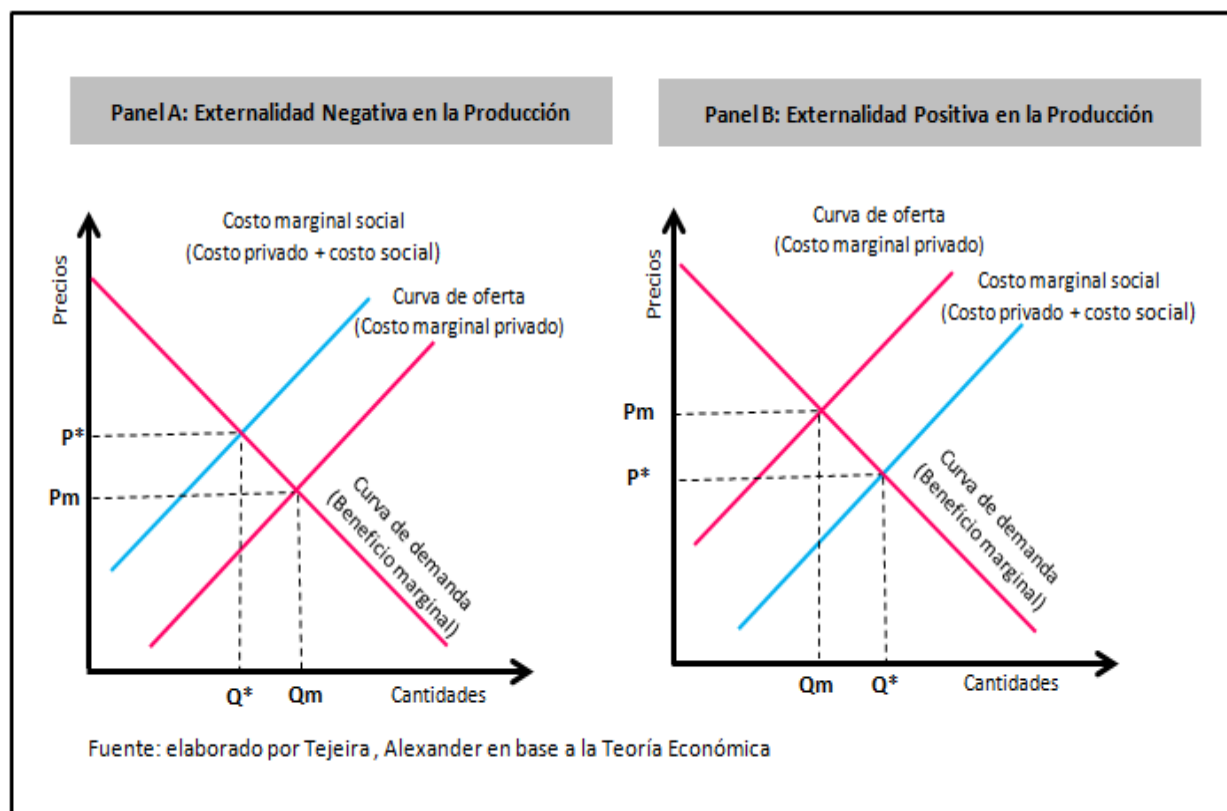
Panel A: Externalidad Negativa en la Producción

Costo marginal social
(Costo privado + costo social)

Curva de oferta
(Costo marginal privado)

Precios

P*

Pm

Curva de demanda
(Beneficio marginal)

Q*

Qm

Cantidades

Panel B: Externalidad Positiva en la Producción

Curva de oferta
(Costo marginal privado)

Costo marginal social
(Costo privado + costo social)

Precios

Pm

P*

Curva de demanda
(Beneficio marginal)

Qm

Q*

Cantidades

Fuente: elaborado por Tejeira , Alexander en base a la Teoría Económica